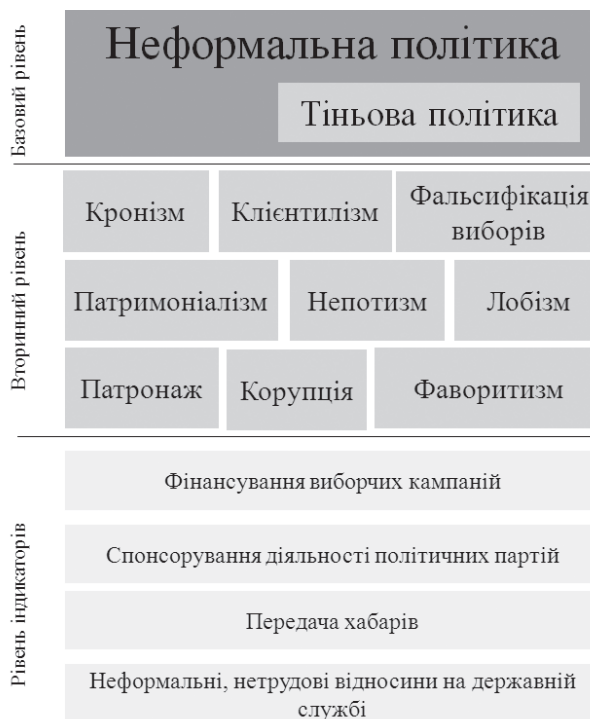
Базовий рівень

Неформальна політика

Тіньова політика

Вторинний рівень

Кронізм

Клієнтилізм

Фальсифікація виборів

Патримоніалізм

Непотизм

Лобізм

Патронаж

Корупція

Фаворитизм

Рівень індикаторів

Фінансування виборчих кампаній

Спонсорування діяльності політичних партій

Передача хабарів

Неформальні, нетрудові відносини на державній службі